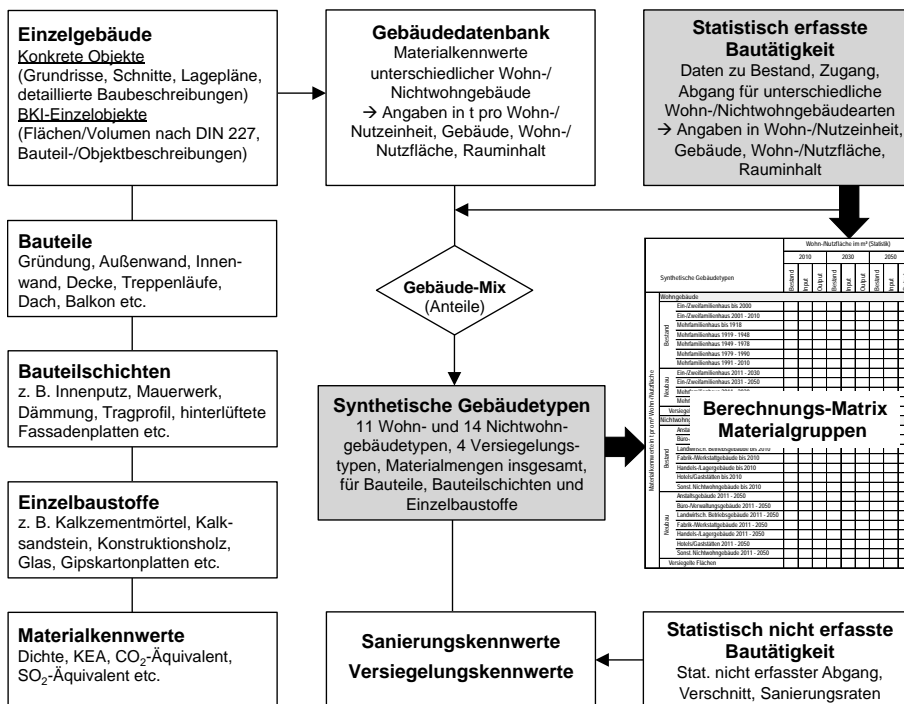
**Einzelgebäude**
Konkrete Objekte
(Grundrisse, Schnitte, Lagepläne, detaillierte Baubeschreibungen)
BKI-Einzelobjekte
(Flächen/Volumen nach DIN 227, Bauteil-/Objektbeschreibungen)

**Gebäudedatenbank**
Materialkennwerte unterschiedlicher Wohn-/ Nichtwohngebäude
→ Angaben in t pro Wohn-/ Nutzeinheit, Gebäude, Wohn-/ Nutzfläche, Rauminhalt

**Statistisch erfasste Bautätigkeit**
Daten zu Bestand, Zugang, Abgang für unterschiedliche Wohn-/Nichtwohngebäudearten
→ Angaben in Wohn-/Nutzeinheit, Gebäude, Wohn-/Nutzfläche, Rauminhalt

**Bauteile**
Gründung, Außenwand, Innenwand, Decke, Treppenläufe, Dach, Balkon etc.

**Gebäude-Mix**
(Anteile)

**Bauteilschichten**
z. B. Innenputz, Mauerwerk, Dämmung, Tragprofil, hinterlüftete Fassadenplatten etc.

**Synthetische Gebäudetypen**
11 Wohn- und 14 Nichtwohngebäudetypen, 4 Versiegelungstypen, Materialmengen insgesamt, für Bauteile, Bauteilschichten und Einzelbaustoffe

Wohn-/Nutzfläche im m² (Statistik)
2010 2030 2050
Synthetische Gebäudetypen
Bestand Input Output Bestand Input Output Bestand Input Output
Materialkennwerte in t pro m² Wohn-/Nutzfläche
Wohngebäude
Bestand
Ein-/Zweifamilienhaus bis 2000
Ein-/Zweifamilienhaus 2001 - 2010
Mehrfamilienhaus bis 1918
Mehrfamilienhaus 1919 - 1948
Mehrfamilienhaus 1949 - 1978
Mehrfamilienhaus 1979 - 1990
Mehrfamilienhaus 1991 - 2010
Neubau
Ein-/Zweifamilienhaus 2011 - 2030
Ein-/Zweifamilienhaus 2031 - 2050
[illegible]
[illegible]
Versiege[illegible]
Nichtwohn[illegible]
Bestand
Anstal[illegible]
Büro-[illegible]
Landwirtsch. Betriebsgebäude bis 2010
Fabrik-/Werkstattgebäude bis 2010
Handels-/Lagergebäude bis 2010
Hotels/Gaststätten bis 2010
Sonst. Nichtwohngebäude bis 2010
Neubau
Anstaltsgebäude 2011 - 2050
Büro-/Verwaltungsgebäude 2011 - 2050
Landwirtsch. Betriebsgebäude 2011 - 2050
Fabrik-/Werkstattgebäude 2011 - 2050
Handels-/Lagergebäude 2011 - 2050
Hotels/Gaststätten 2011 - 2050
Sonst. Nichtwohngebäude 2011 - 2050
Versiegelte Flächen

**Berechnungs-Matrix Materialgruppen**

**Einzelbaustoffe**
z. B. Kalkzementmörtel, Kalksandstein, Konstruktionsholz, Glas, Gipskartonplatten etc.

**Materialkennwerte**
Dichte, KEA, $CO_2$-Äquivalent, $SO_2$-Äquivalent etc.

**Sanierungskennwerte**
**Versiegelungskennwerte**

**Statistisch nicht erfasste Bautätigkeit**
Stat. nicht erfasster Abgang, Verschnitt, Sanierungsraten